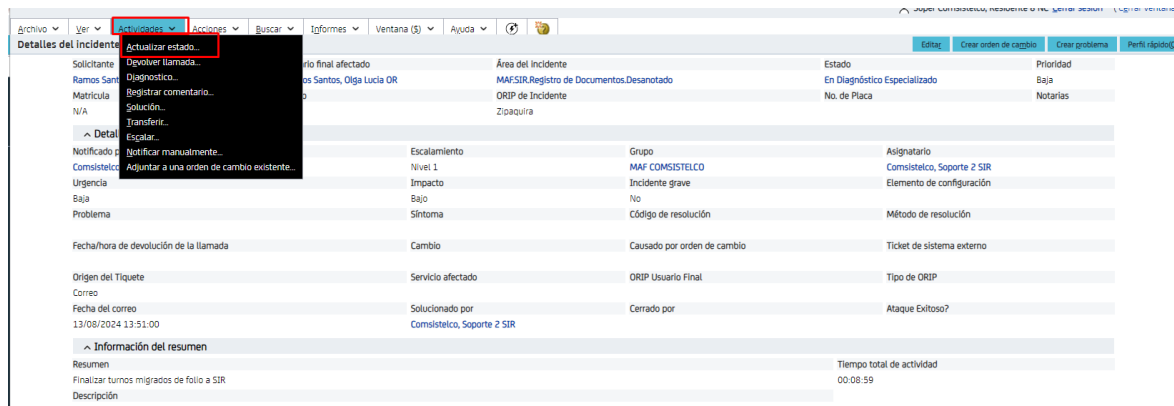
Super Comsistelco, Residente 6 NC Cerrar sesión (Cerrar ventana

Archivo Ver Actividades Acciones Buscar Informes Ventana (5) Ayuda

Detalles del incidente

Actualizar estado...
Devolver llamada...
Diagnostico...
Registrar comentario...
Solución...
Transferir...
Escalar...
Notificar manualmente...
Adjuntar a una orden de cambio existente...

Editar Crear orden de cambio Crear problema Perfil rápido(

Solicitante | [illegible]ario final afectado | Área del incidente | Estado | Prioridad
Ramos Sant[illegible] | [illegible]os Santos, Olga Lucia OR | MAF.SIR.Registro de Documentos.Desanotado | En Diagnóstico Especializado | Baja
Matrícula | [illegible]o | ORIP de Incidente | No. de Placa | Notarias
N/A | | Zipaquira

Detal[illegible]

Notificado p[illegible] | Escalamiento | Grupo | Asignatario
Comsistelco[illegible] | Nivel 1 | MAF COMSISTELCO | Comsistelco, Soporte 2 SIR
Urgencia | Impacto | Incidente grave | Elemento de configuración
Baja | Bajo | No
Problema | Síntoma | Código de resolución | Método de resolución
Fecha/hora de devolución de la llamada | Cambio | Causado por orden de cambio | Ticket de sistema externo
Origen del Tiquete | Servicio afectado | ORIP Usuario Final | Tipo de ORIP
Correo
Fecha del correo | Solucionado por | Cerrado por | Ataque Exitoso?
13/08/2024 13:51:00 | Comsistelco, Soporte 2 SIR

Información del resumen

Resumen | Tiempo total de actividad
Finalizar turnos migrados de folio a SIR | 00:08:59
Descripción